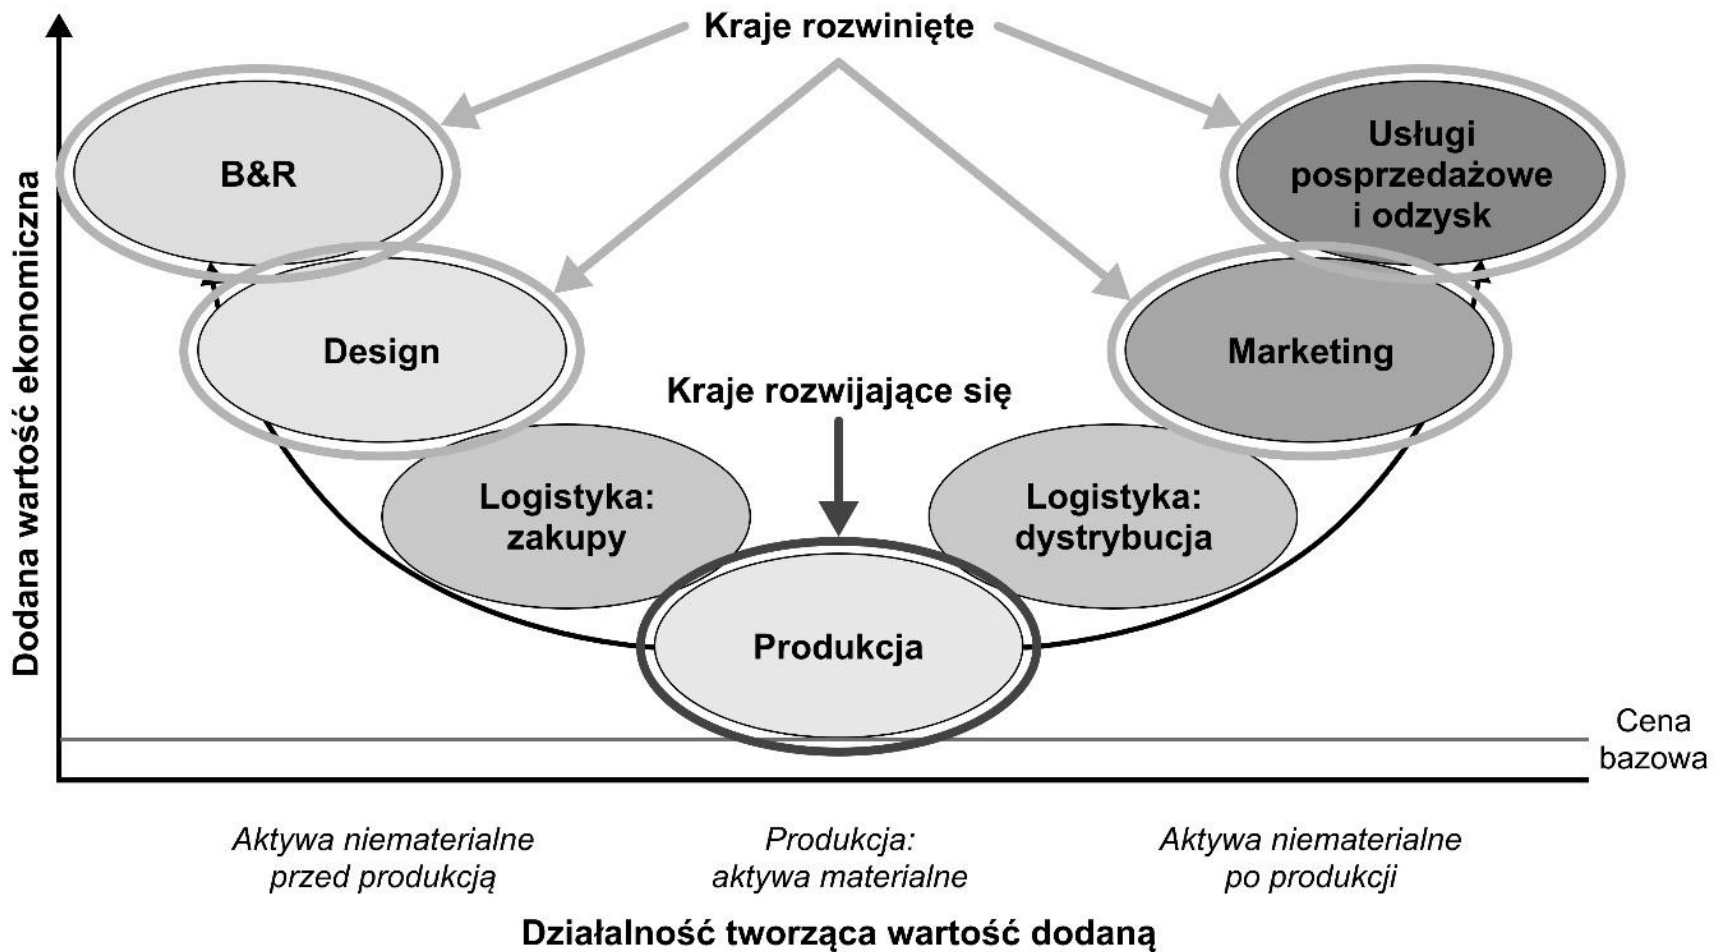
Kraje rozwinięte

Dodana wartość ekonomiczna

B&R

Usługi posprzedażowe i odzysk

Design

Marketing

Kraje rozwijające się

Logistyka: zakupy

Logistyka: dystrybucja

Produkcja

Cena bazowa

*Aktywa niematerialne przed produkcją*

*Produkcja: aktywa materialne*

*Aktywa niematerialne po produkcji*

Działalność tworząca wartość dodaną